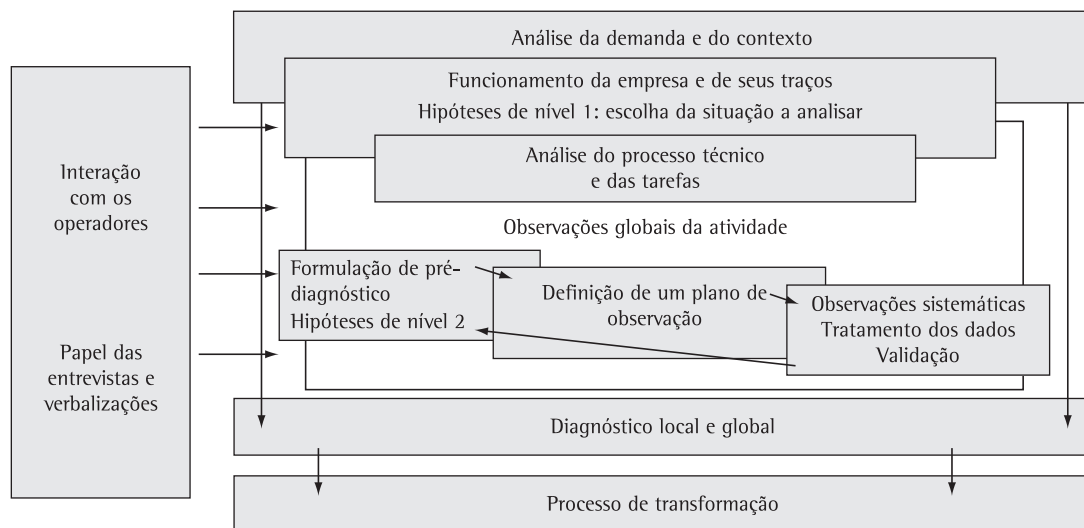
Interação com os operadores

Papel das entrevistas e verbalizações

Análise da demanda e do contexto

Funcionamento da empresa e de seus traços
Hipóteses de nível 1: escolha da situação a analisar

Análise do processo técnico e das tarefas

Observações globais da atividade

Formulação de pré-diagnóstico
Hipóteses de nível 2

Definição de um plano de observação

Observações sistemáticas
Tratamento dos dados
Validação

Diagnóstico local e global

Processo de transformação